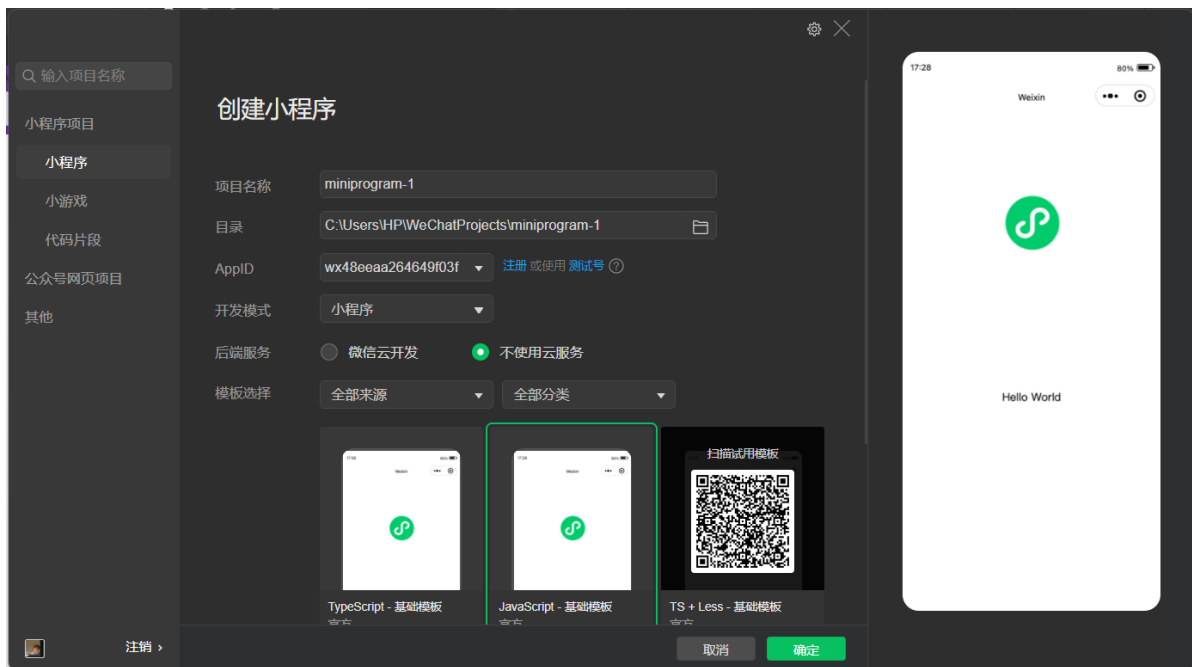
输入项目名称

小程序项目

小程序

小游戏

代码片段

公众号网页项目

其他

注销 ›

创建小程序

项目名称 miniprogram-1

目录 C:\Users\HP\WeChatProjects\miniprogram-1

AppID wx48eeaa264649f03f 注册 或使用 测试号

开发模式 小程序

后端服务 微信云开发 不使用云服务

模板选择 全部来源 全部分类

17:28 80% Weixin

17:28 80% Weixin

扫描试用模板

TypeScript - 基础模板
官方

JavaScript - 基础模板
官方

TS + Less - 基础模板
官方

取消 确定

17:28 80%

Weixin

Hello World